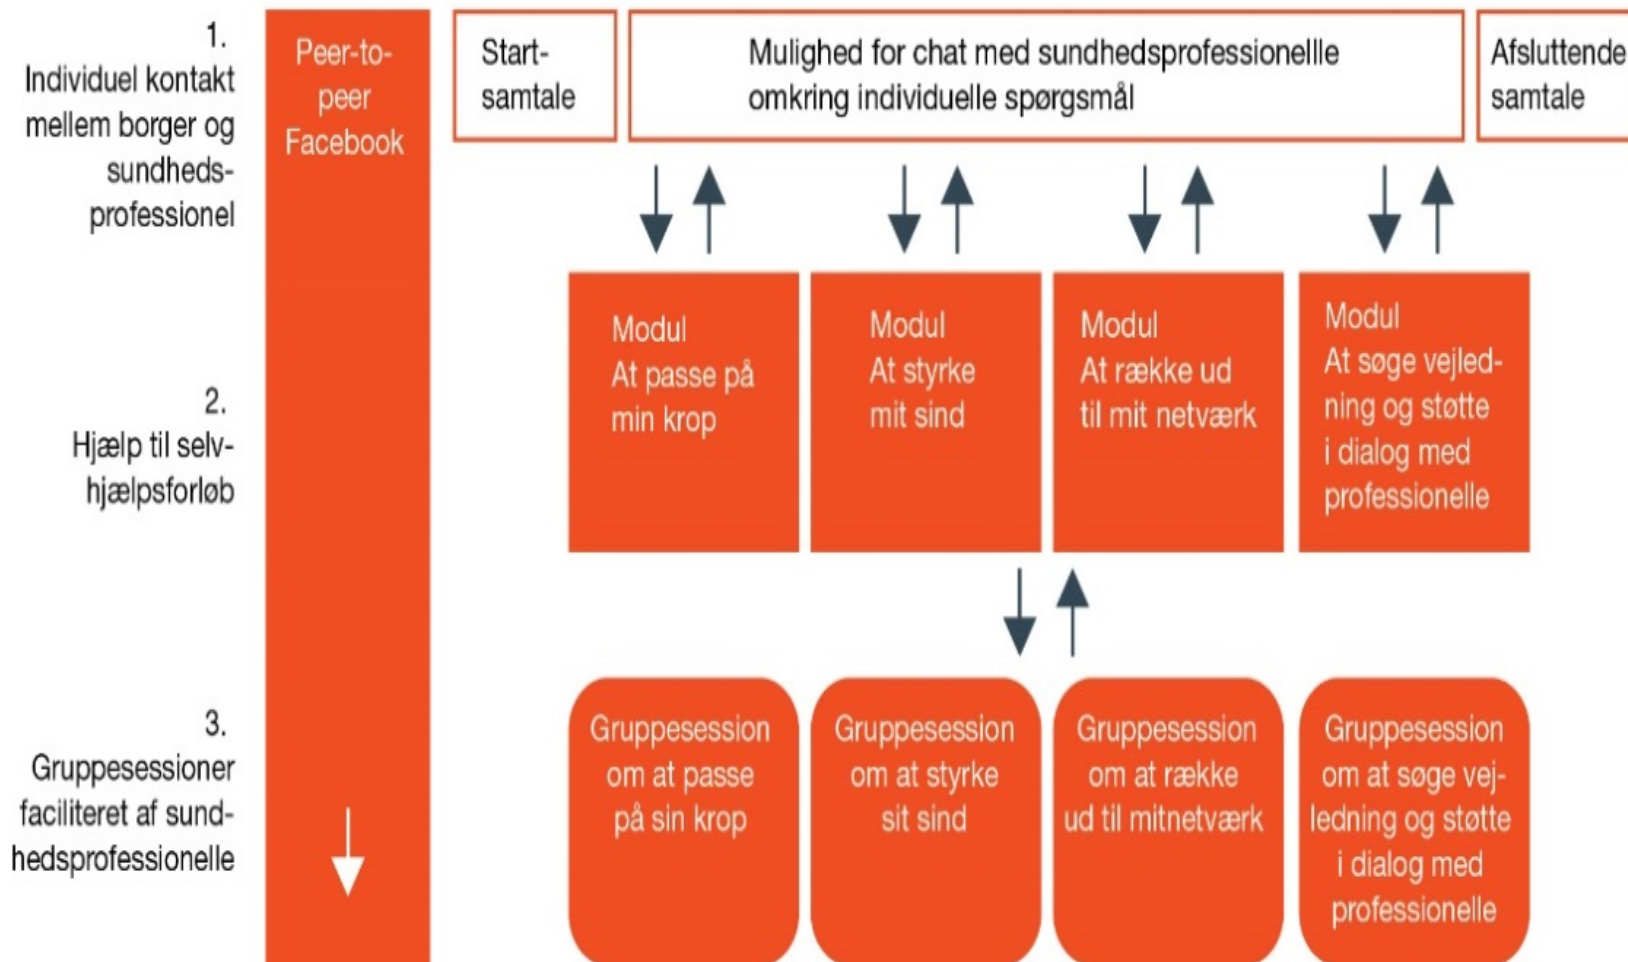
1.
Individuel kontakt mellem borger og sundhedsprofessionel

Peer-to-peer Facebook

Startsamtale

Mulighed for chat med sundhedsprofessionelle omkring individuelle spørgsmål

Afsluttende samtale

2.
Hjælp til selvhjælpsforløb

Modul
At passe på min krop

Modul
At styrke mit sind

Modul
At række ud til mit netværk

Modul
At søge vejledning og støtte i dialog med professionelle

3.
Gruppesessioner faciliteret af sundhedsprofessionelle

Gruppesession om at passe på sin krop

Gruppesession om at styrke sit sind

Gruppesession om at række ud til mitnetværk

Gruppesession om at søge vejledning og støtte i dialog med professionelle